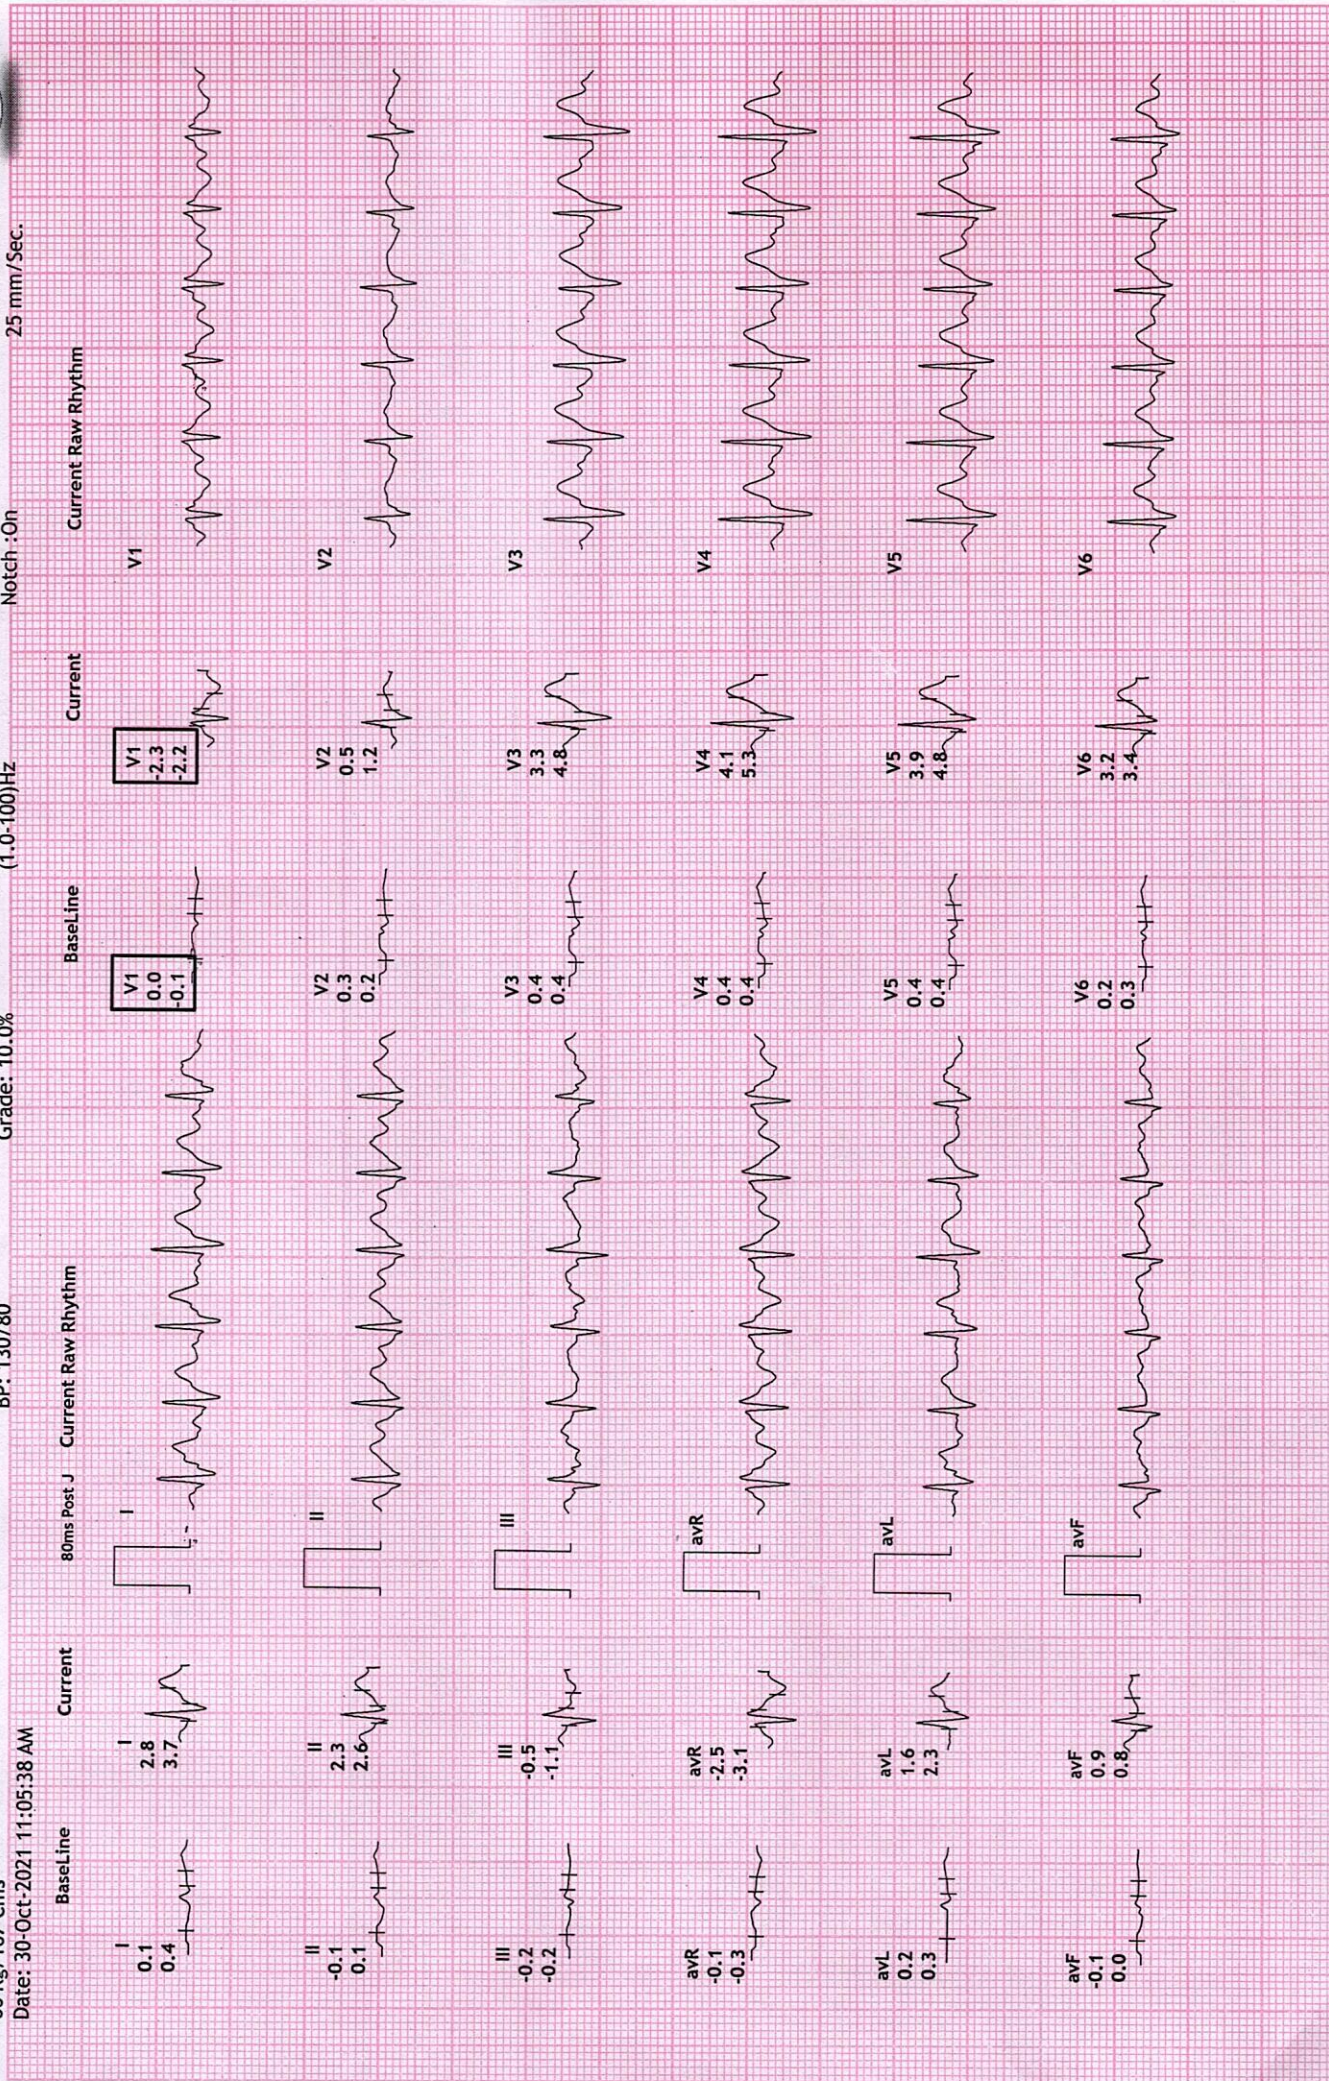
Date: 30-Oct-2021 11:05:38 AM
BP: 130/80
Grade: 10.0%
(1.0-100)Hz
Notch :On
25 mm/Sec.

BaseLine
Current
80ms Post J
Current Raw Rhythm
BaseLine
Current
Current Raw Rhythm

I
0.1
0.4

I
2.8
3.7

I

II
-0.1
0.1

II
2.3
2.6

II

III
-0.2
-0.2

III
-0.5
-1.1

III

avR
-0.1
-0.3

avR
-2.5
-3.1

avR

avL
0.2
0.3

avL
1.6
2.3

avL

avF
-0.1
0.0

avF
0.9
0.8

avF

V1
0.0
-0.1

V1
-2.3
-2.2

V1

V2
0.3
0.2

V2
0.5
1.2

V2

V3
0.4
0.4

V3
3.3
4.8

V3

V4
0.4
0.4

V4
4.1
5.3

V4

V5
0.4
0.4

V5
3.9
4.8

V5

V6
0.2
0.3

V6
3.2
3.4

V6